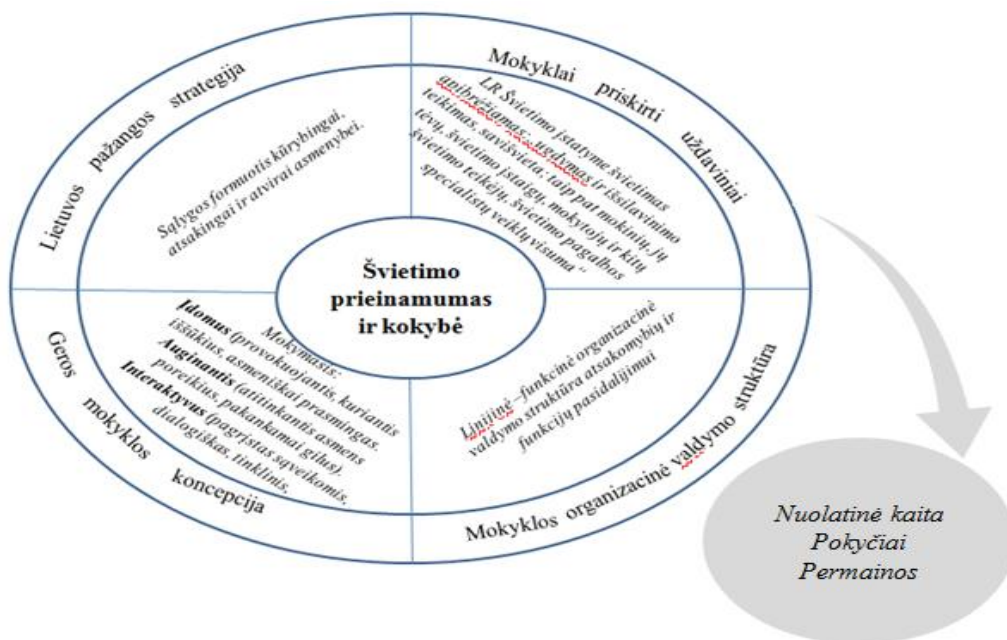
Lietuvos pažangos strategija

Sąlygos formuotis kūrybingai, atsakingai ir atvirai asmenybei.

Mokyklai priskirti uždaviniai

LR Švietimo įstatyme švietimas apibrėžiamas: „ugdymas ir išsilavinimo teikimas, savišvieta, taip pat mokinių, jų tėvų, švietimo įstaigų, mokytojų ir kitų švietimo teikėjų, švietimo pagalbos specialistų veiklų visuma"

Švietimo prieinamumas ir kokybė

Geros mokyklos koncepcija

Mokymasis: Įdomus (provokuojantis, kuriantis iššūkius, asmeniškai prasmingas. Auginantis (atitinkantis asmens poreikius, pakankamai gilus). Interaktyvus (pagrįstas sąveikomis, dialogiškas, tinklinis.

Linijinė –funkcinė organizacinė valdymo struktūra atsakomybių ir funkcijų pasidalijimui

Mokyklos organizacinė valdymo struktūra

Nuolatinė kaita
Pokyčiai
Permainos